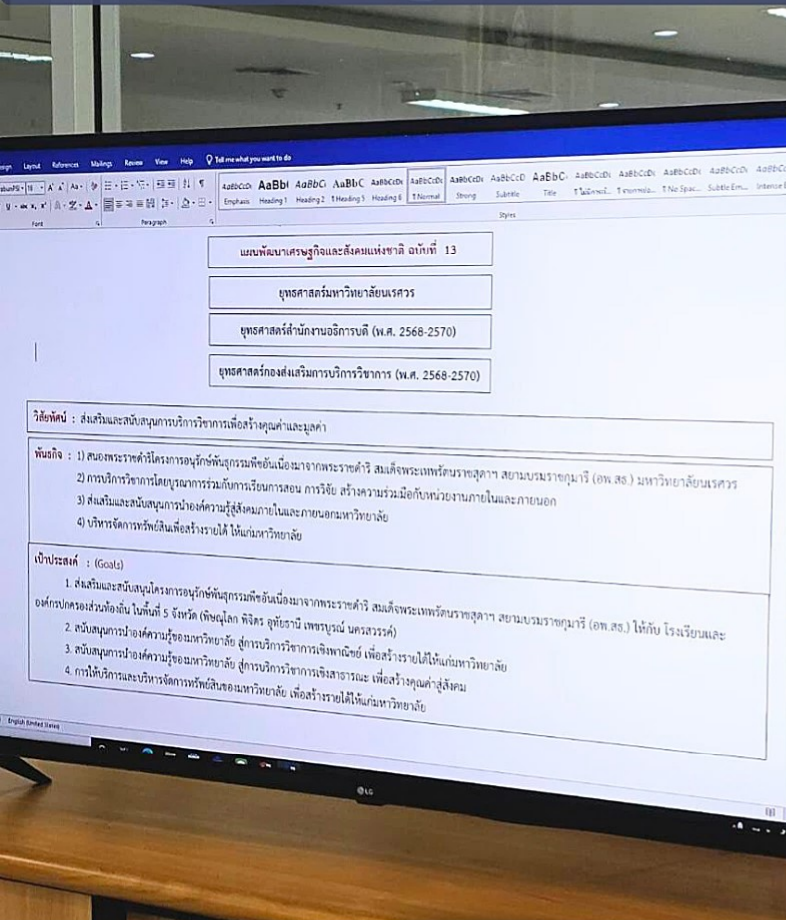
esign Layout References Mailings Review View Help Tell me what you want to do

AaBbCcDi AaBb( AaBbCi AaBbC AaBbCcDc AaBbCcDc AaBbCcDi AaBbCcD AaBbC AaBbCcDi AaBbCcDi AaBbCcDi AaBbCcDi AaBbCcDi
Emphasis Heading 1 Heading 2 Heading 5 Heading 6 Normal Strong Subtitle Title No Spac... Subtle Em... Intense

Font Paragraph Styles

แผนพัฒนาเศรษฐกิจและสังคมแห่งชาติ ฉบับที่ 13

ยุทธศาสตร์มหาวิทยาลัยนเรศวร

ยุทธศาสตร์สำนักงานอธิการบดี (พ.ศ. 2568-2570)

ยุทธศาสตร์กองส่งเสริมการบริการวิชาการ (พ.ศ. 2568-2570)

วิสัยทัศน์ : ส่งเสริมและสนับสนุนการบริการวิชาการเพื่อสร้างคุณค่าและมูลค่า

พันธกิจ : 1) สนองพระราชดำริโครงการอนุรักษ์พันธุกรรมพืชอันเนื่องมาจากพระราชดำริ สมเด็จพระเทพรัตนราชสุดาฯ สยามบรมราชกุมารี (อพ.สธ.) มหาวิทยาลัยนเรศวร
2) การบริการวิชาการโดยบูรณาการร่วมกับการเรียนการสอน การวิจัย สร้างความร่วมมือกับหน่วยงานภายในและภายนอก
3) ส่งเสริมและสนับสนุนการนำองค์ความรู้สู่สังคมภายในและภายนอกมหาวิทยาลัย
4) บริหารจัดการทรัพย์สินเพื่อสร้างรายได้ ให้แก่มหาวิทยาลัย

เป้าประสงค์ : (Goals)
1. ส่งเสริมและสนับสนุนโครงการอนุรักษ์พันธุกรรมพืชอันเนื่องมาจากพระราชดำริ สมเด็จพระเทพรัตนราชสุดาฯ สยามบรมราชกุมารี (อพ.สธ.) ให้กับ โรงเรียนและองค์กรปกครองส่วนท้องถิ่น ในพื้นที่ 5 จังหวัด (พิษณุโลก พิจิตร อุทัยธานี เพชรบูรณ์ นครสวรรค์)
2. สนับสนุนการนำองค์ความรู้ของมหาวิทยาลัย สู่การบริการวิชาการเชิงพาณิชย์ เพื่อสร้างรายได้ให้แก่มหาวิทยาลัย
3. สนับสนุนการนำองค์ความรู้ของมหาวิทยาลัย สู่การบริการวิชาการเชิงสาธารณะ เพื่อสร้างคุณค่าสู่สังคม
4. การให้บริการและบริหารจัดการทรัพย์สินของมหาวิทยาลัย เพื่อสร้างรายได้ให้แก่มหาวิทยาลัย

English (United States)

LG